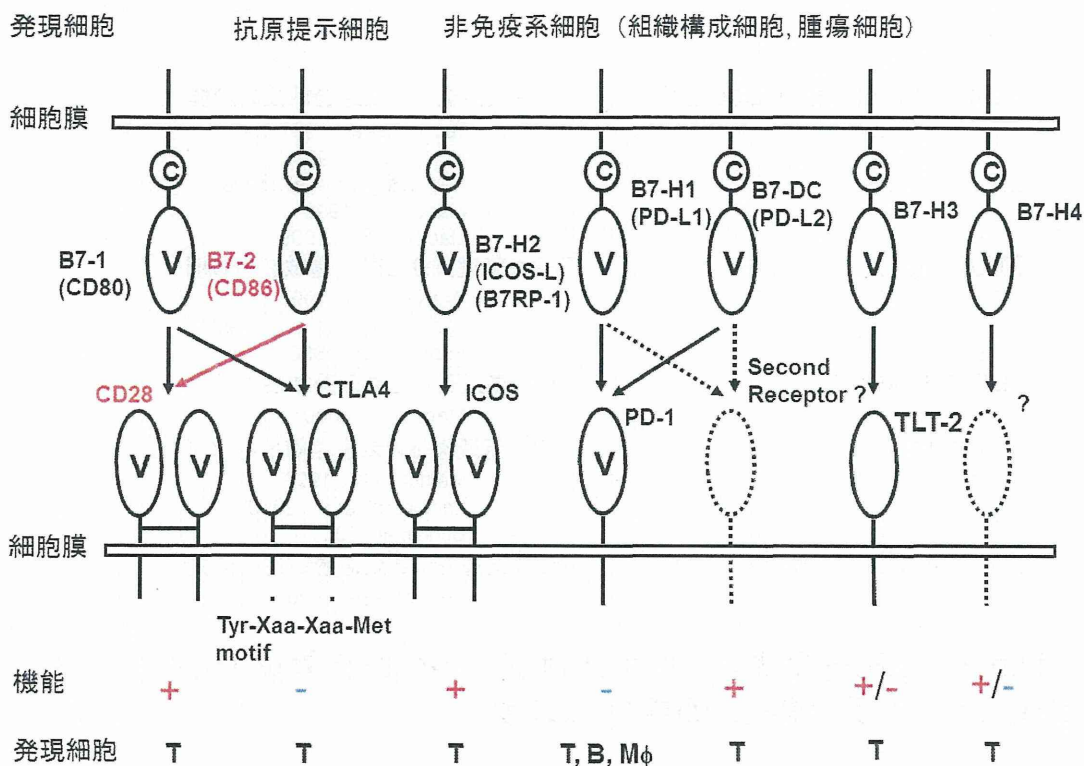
発現細胞　抗原提示細胞　非免疫系細胞（組織構成細胞, 腫瘍細胞）

細胞膜

C C C C C C C

B7-1 (CD80) V B7-2 (CD86) V

V B7-H2 (ICOS-L) (B7RP-1)

B7-H1 (PD-L1) V

B7-DC (PD-L2) V

B7-H3 V

B7-H4 V

CD28 CTLA4 ICOS

Second Receptor ?

PD-1 TLT-2 ?

V V V V V V V

細胞膜

Tyr-Xaa-Xaa-Met motif

機能　+　-　+　-　+　+/-　+/-

発現細胞　T　T　T　T, B, Mϕ　T　T　T